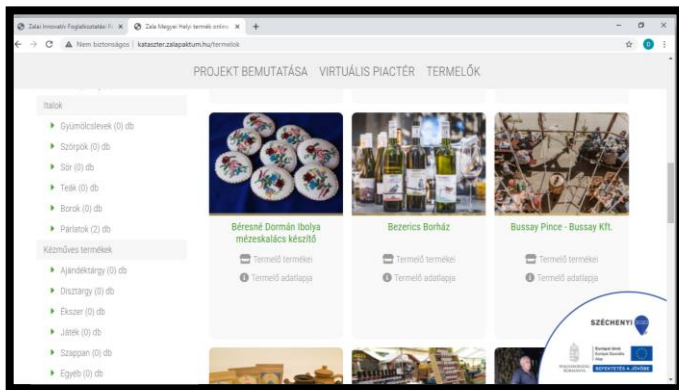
Zalai Innovatív Foglalkoztatási P... ×
Zala Megyei Helyi-termék online ×
+
Nem biztonságos | kataszter.zalapaktum.hu/termelok

PROJEKT BEMUTATÁSA VIRTUÁLIS PIACTÉR TERMELŐK

Italok
Gyümölcslevek (0) db
Szörpök (0) db
Sör (0) db
Teák (0) db
Borok (0) db
Párlatok (2) db
Kézműves termékek
Ajándéktárgy (0) db
Dísztárgy (0) db
Ékszer (0) db
Játék (0) db
Szappan (0) db
Egyéb (0) db

Béresné Dormán Ibolya mézeskalács készítő
Termelő termékei
Termelő adatlapja

Bezerics Borház
Termelő termékei
Termelő adatlapja

Bussay Pince - Bussay Kft.
Termelő termékei
Termelő adatlapja

SZÉCHENYI 2020
MAGYARORSZÁG KORMÁNYA
Európai Unió Európai Szociális Alap
BEFEKTETÉS A JÖVŐBE